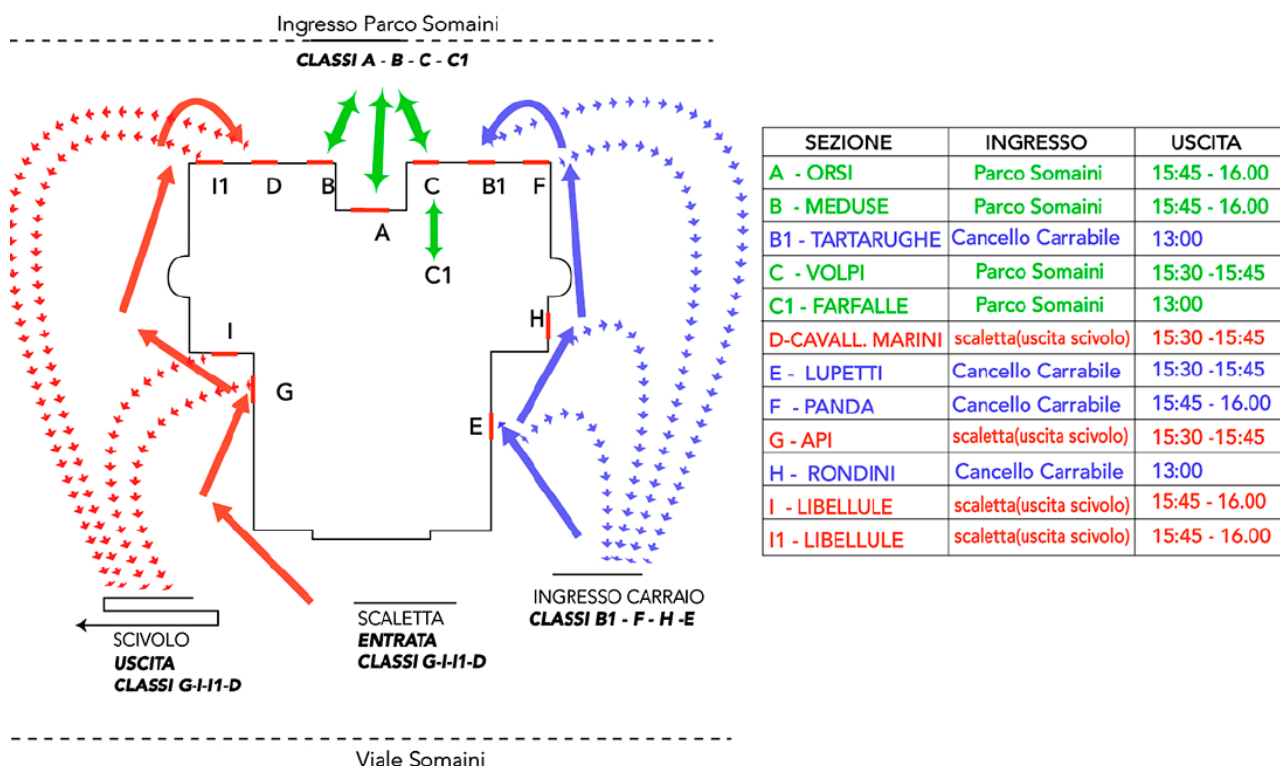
Ingresso Parco Somaini

CLASSI A - B - C - C1

I1 D B C B1 F

A

C1

I

H

G

E

SCIVOLO
USCITA
CLASSI G-I-I1-D

SCALETTA
ENTRATA
CLASSI G-I-I1-D

INGRESSO CARRAIO
CLASSI B1 - F - H -E

Viale Somaini

| SEZIONE | INGRESSO | USCITA |
|---|---|---|
| A - ORSI | Parco Somaini | 15:45 - 16.00 |
| B - MEDUSE | Parco Somaini | 15:45 - 16.00 |
| B1 - TARTARUGHE | Cancello Carrabile | 13:00 |
| C - VOLPI | Parco Somaini | 15:30 -15:45 |
| C1 - FARFALLE | Parco Somaini | 13:00 |
| D-CAVALL. MARINI | scaletta(uscita scivolo) | 15:30 -15:45 |
| E - LUPETTI | Cancello Carrabile | 15:30 -15:45 |
| F - PANDA | Cancello Carrabile | 15:45 - 16.00 |
| G - API | scaletta(uscita scivolo) | 15:30 -15:45 |
| H - RONDINI | Cancello Carrabile | 13:00 |
| I - LIBELLULE | scaletta(uscita scivolo) | 15:45 - 16.00 |
| I1 - LIBELLULE | scaletta(uscita scivolo) | 15:45 - 16.00 |